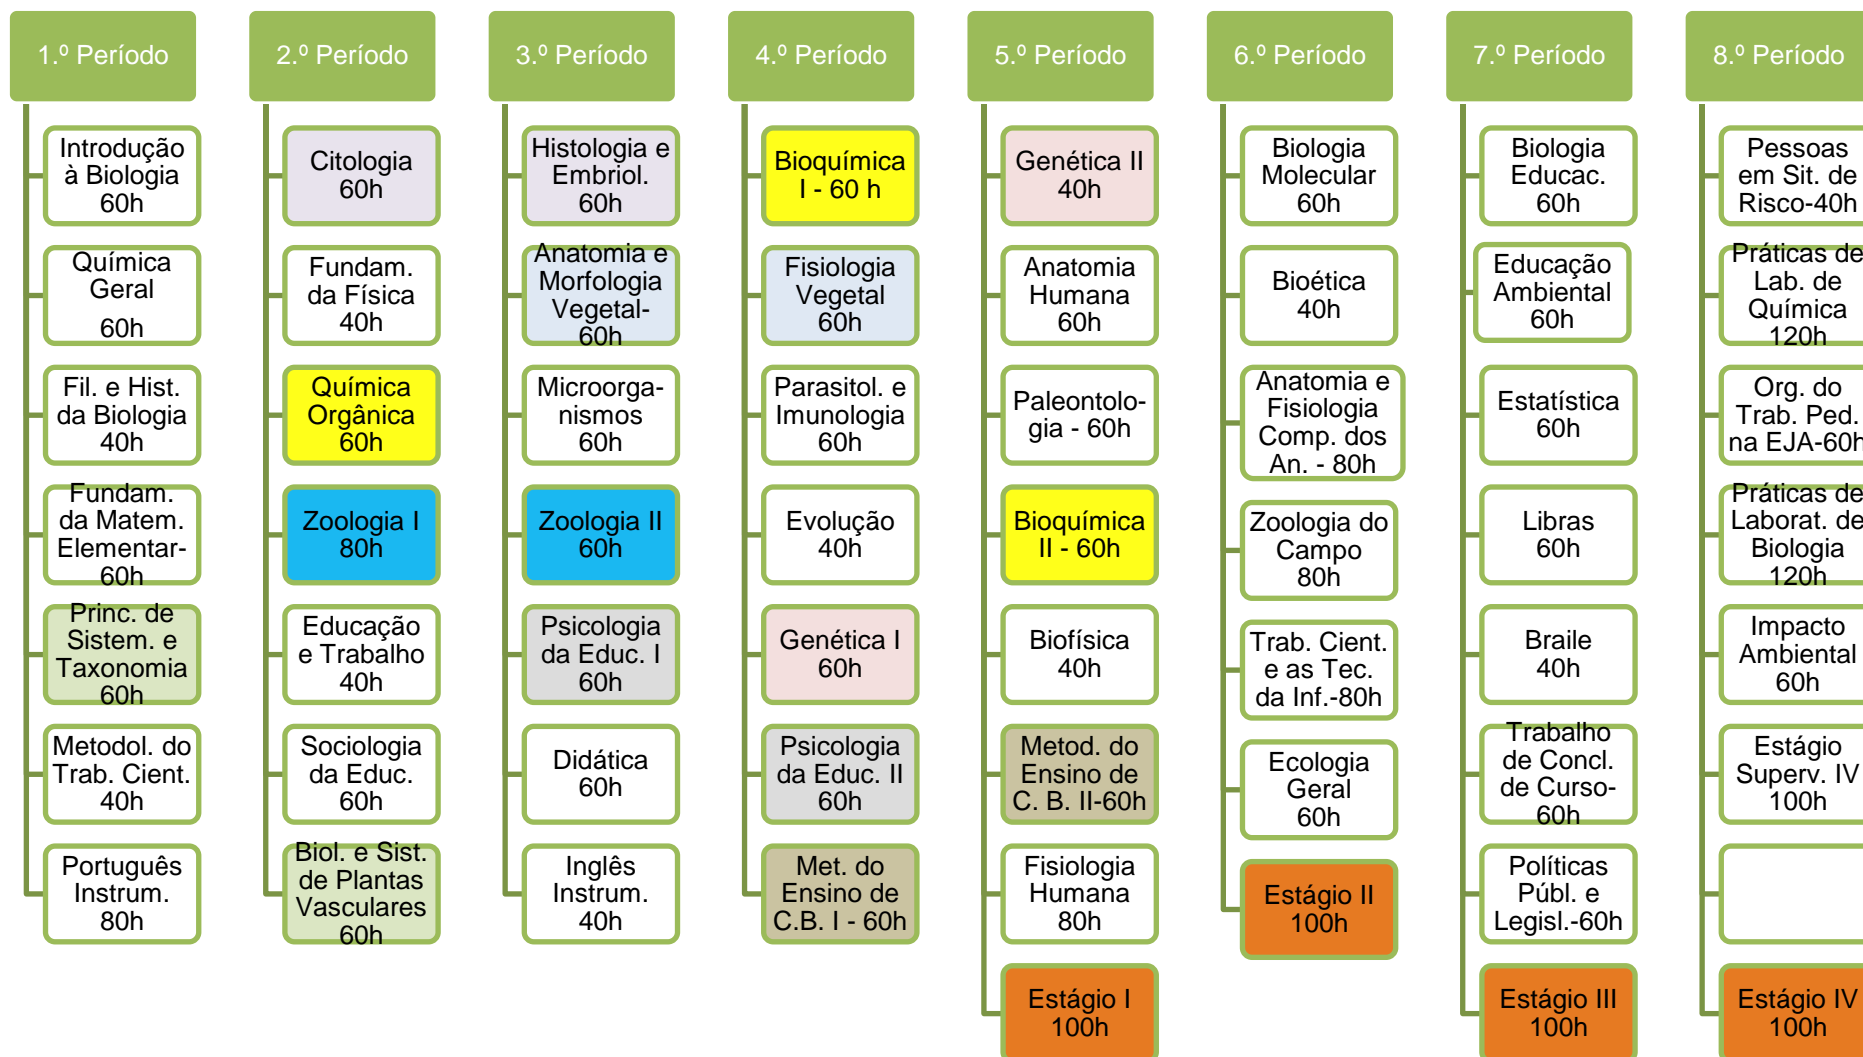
1.º Período

Introdução à Biologia 60h

Química Geral 60h

Fil. e Hist. da Biologia 40h

Fundam. da Matem. Elementar-60h

Princ. de Sistem. e Taxonomia 60h

Metodol. do Trab. Cient. 40h

Português Instrum. 80h

2.º Período

Citologia 60h

Fundam. da Física 40h

Química Orgânica 60h

Zoologia I 80h

Educação e Trabalho 40h

Sociologia da Educ. 60h

Biol. e Sist. de Plantas Vasculares 60h

3.º Período

Histologia e Embriol. 60h

Anatomia e Morfologia Vegetal-60h

Microorganismos 60h

Zoologia II 60h

Psicologia da Educ. I 60h

Didática 60h

Inglês Instrum. 40h

4.º Período

Bioquímica I - 60 h

Fisiologia Vegetal 60h

Parasitol. e Imunologia 60h

Evolução 40h

Genética I 60h

Psicologia da Educ. II 60h

Met. do Ensino de C.B. I - 60h

5.º Período

Genética II 40h

Anatomia Humana 60h

Paleontologia - 60h

Bioquímica II - 60h

Biofísica 40h

Metod. do Ensino de C. B. II-60h

Fisiologia Humana 80h

Estágio I 100h

6.º Período

Biologia Molecular 60h

Bioética 40h

Anatomia e Fisiologia Comp. dos An. - 80h

Zoologia do Campo 80h

Trab. Cient. e as Tec. da Inf.-80h

Ecologia Geral 60h

Estágio II 100h

7.º Período

Biologia Educac. 60h

Educação Ambiental 60h

Estatística 60h

Libras 60h

Braile 40h

Trabalho de Concl. de Curso-60h

Políticas Públ. e Legisl.-60h

Estágio III 100h

8.º Período

Pessoas em Sit. de Risco-40h

Práticas de Lab. de Química 120h

Org. do Trab. Ped. na EJA-60h

Práticas de Laborat. de Biologia 120h

Impacto Ambiental 60h

Estágio Superv. IV 100h

Estágio IV 100h